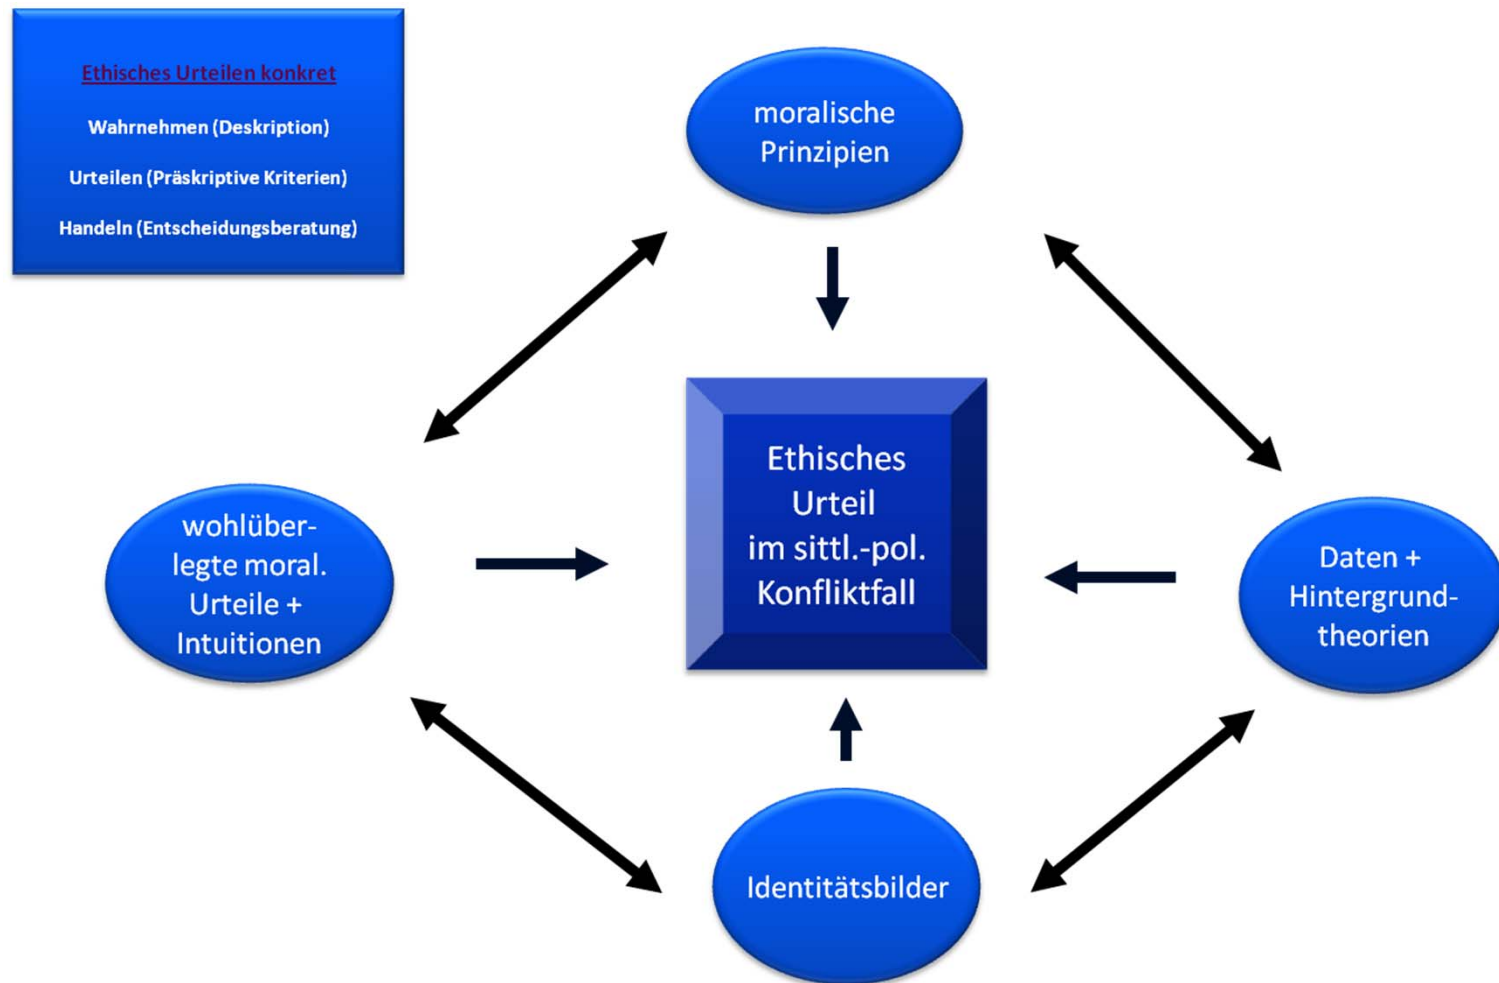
Ethisches Urteilen konkret

Wahrnehmen (Deskription)

Urteilen (Präskriptive Kriterien)

Handeln (Entscheidungsberatung)

moralische Prinzipien

Ethisches Urteil im sittl.-pol. Konfliktfall

wohlüberlegte moral. Urteile + Intuitionen

Daten + Hintergrundtheorien

Identitätsbilder